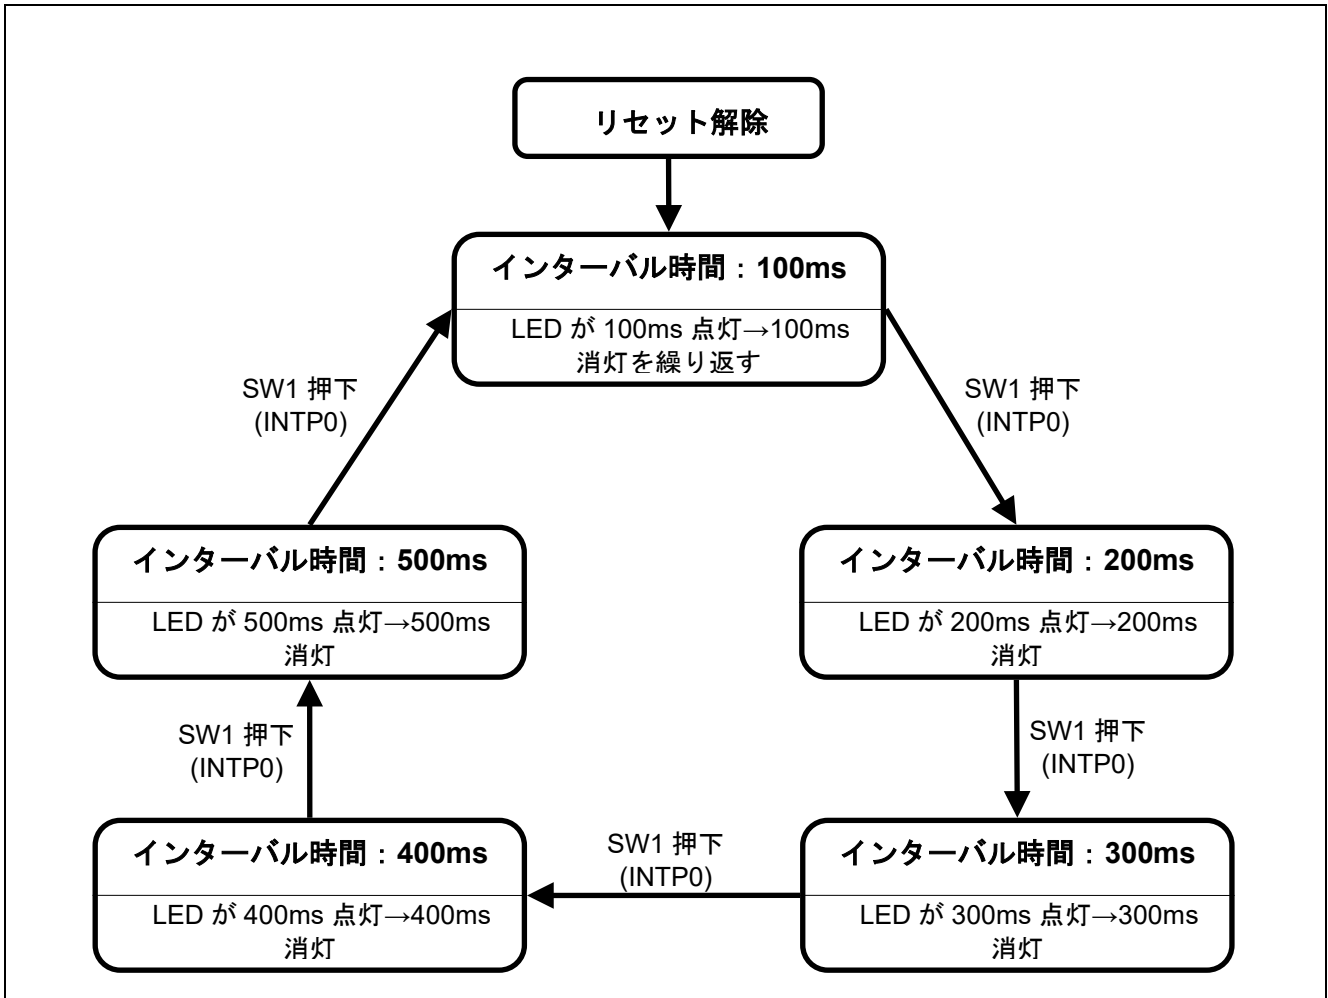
リセット解除

インターバル時間：100ms

LED が 100ms 点灯→100ms 消灯を繰り返す

SW1 押下 (INTP0)

SW1 押下 (INTP0)

インターバル時間：500ms

LED が 500ms 点灯→500ms 消灯

インターバル時間：200ms

LED が 200ms 点灯→200ms 消灯

SW1 押下 (INTP0)

SW1 押下 (INTP0)

インターバル時間：400ms

LED が 400ms 点灯→400ms 消灯

SW1 押下 (INTP0)

インターバル時間：300ms

LED が 300ms 点灯→300ms 消灯